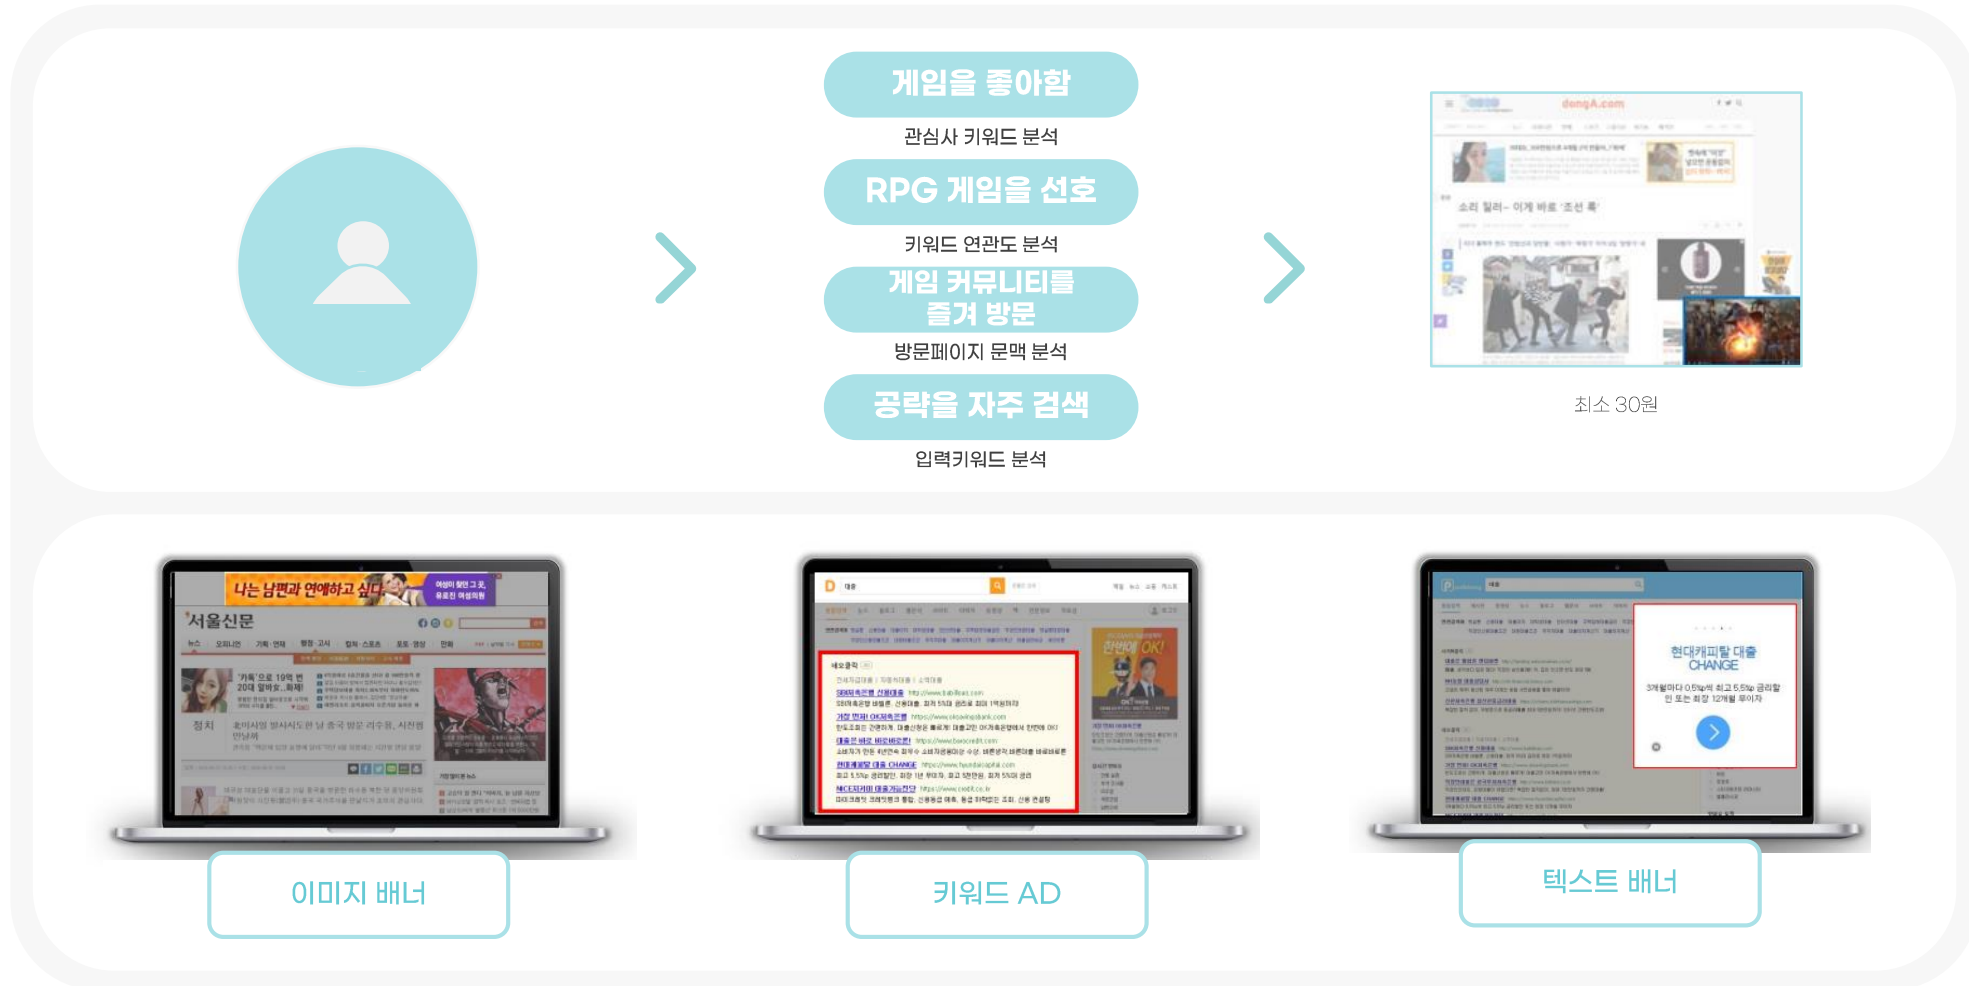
게임을 좋아함
관심사 키워드 분석
RPG 게임을 선호
키워드 연관도 분석
게임 커뮤니티를 즐겨 방문
방문페이지 문맥 분석
공략을 자주 검색
입력키워드 분석

dongA.com
소리 질러~ 이게 바로 '조선 흙'
최소 30원

나는 남편과 연애하고 싶다
서울신문
이미지 배너

키워드 AD

현대캐피탈 대출 CHANGE
텍스트 배너